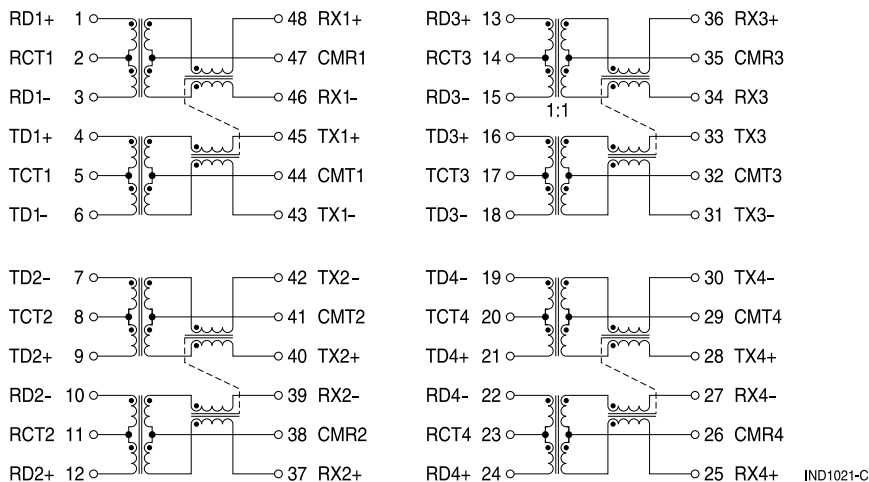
RD1+ 1
RCT1 2
RD1- 3
TD1+ 4
TCT1 5
TD1- 6

48 RX1+
47 CMR1
46 RX1-
45 TX1+
44 CMT1
43 TX1-

RD3+ 13
RCT3 14
RD3- 15
1:1
TD3+ 16
TCT3 17
TD3- 18

36 RX3+
35 CMR3
34 RX3
33 TX3
32 CMT3
31 TX3-

TD2- 7
TCT2 8
TD2+ 9
RD2- 10
RCT2 11
RD2+ 12

42 TX2-
41 CMT2
40 TX2+
39 RX2-
38 CMR2
37 RX2+

TD4- 19
TCT4 20
TD4+ 21
RD4- 22
RCT4 23
RD4+ 24

30 TX4-
29 CMT4
28 TX4+
27 RX4-
26 CMR4
25 RX4+

IND1021-C